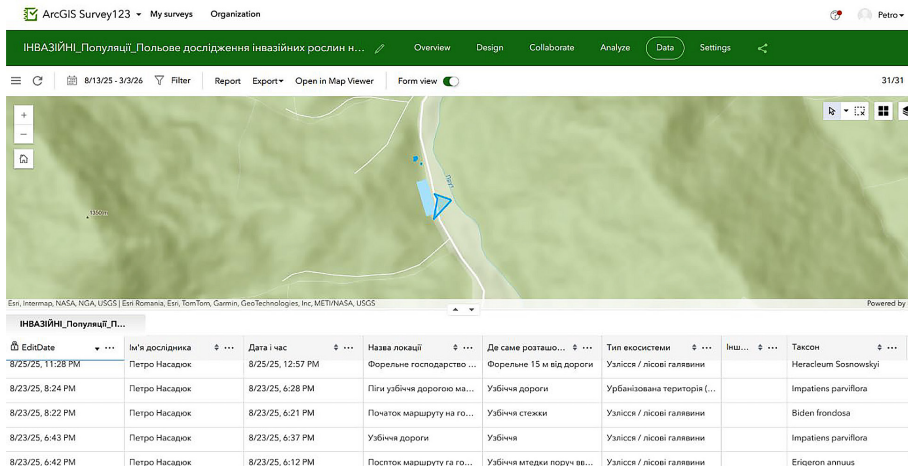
ArcGIS Survey123 ▾ My surveys Organization

Petro ▾

ІНВАЗІЙНІ_Популяції_Польове дослідження інвазійних рослин н...

Overview Design Collaborate Analyze Data Settings

8/13/25 - 3/3/26 Filter Report Export▾ Open in Map Viewer Form view

31/31

+
−

1350m

Прут

Esri, Intermap, NASA, NGA, USGS | Esri Romania, Esri, TomTom, Garmin, GeoTechnologies, Inc, METI/NASA, USGS

Powered by

ІНВАЗІЙНІ_Популяції_П...

| EditDate | Ім'я дослідника | Дата і час | Назва локації | Де саме розташо... | Тип екосистеми | Інш... | Таксон |
|---|---|---|---|---|---|---|---|
| 8/25/25, 11:28 PM | Петро Насадюк | 8/25/25, 12:57 PM | Форельне господарство ... | Форельне 15 м від дороги | Узлісся / лісові галявини | | Heracleum Sosnowskyi |
| 8/23/25, 8:24 PM | Петро Насадюк | 8/23/25, 6:28 PM | Піги узбіччя дорогою ма... | Узбіччя дороги | Урбанізована територія (... | | Impatiens parviflora |
| 8/23/25, 8:22 PM | Петро Насадюк | 8/23/25, 6:21 PM | Початок маршруту на го... | Узбіччя стежки | Узлісся / лісові галявини | | Biden frondosa |
| 8/23/25, 6:43 PM | Петро Насадюк | 8/23/25, 6:37 PM | Узбіччя дороги | Узбіччя | Узлісся / лісові галявини | | Impatiens parviflora |
| 8/23/25, 6:42 PM | Петро Насадюк | 8/23/25, 6:12 PM | Поспток маршруту га го... | Узбіччя мтедки поруч вв... | Узлісся / лісові галявини | | Erigeron annuus |